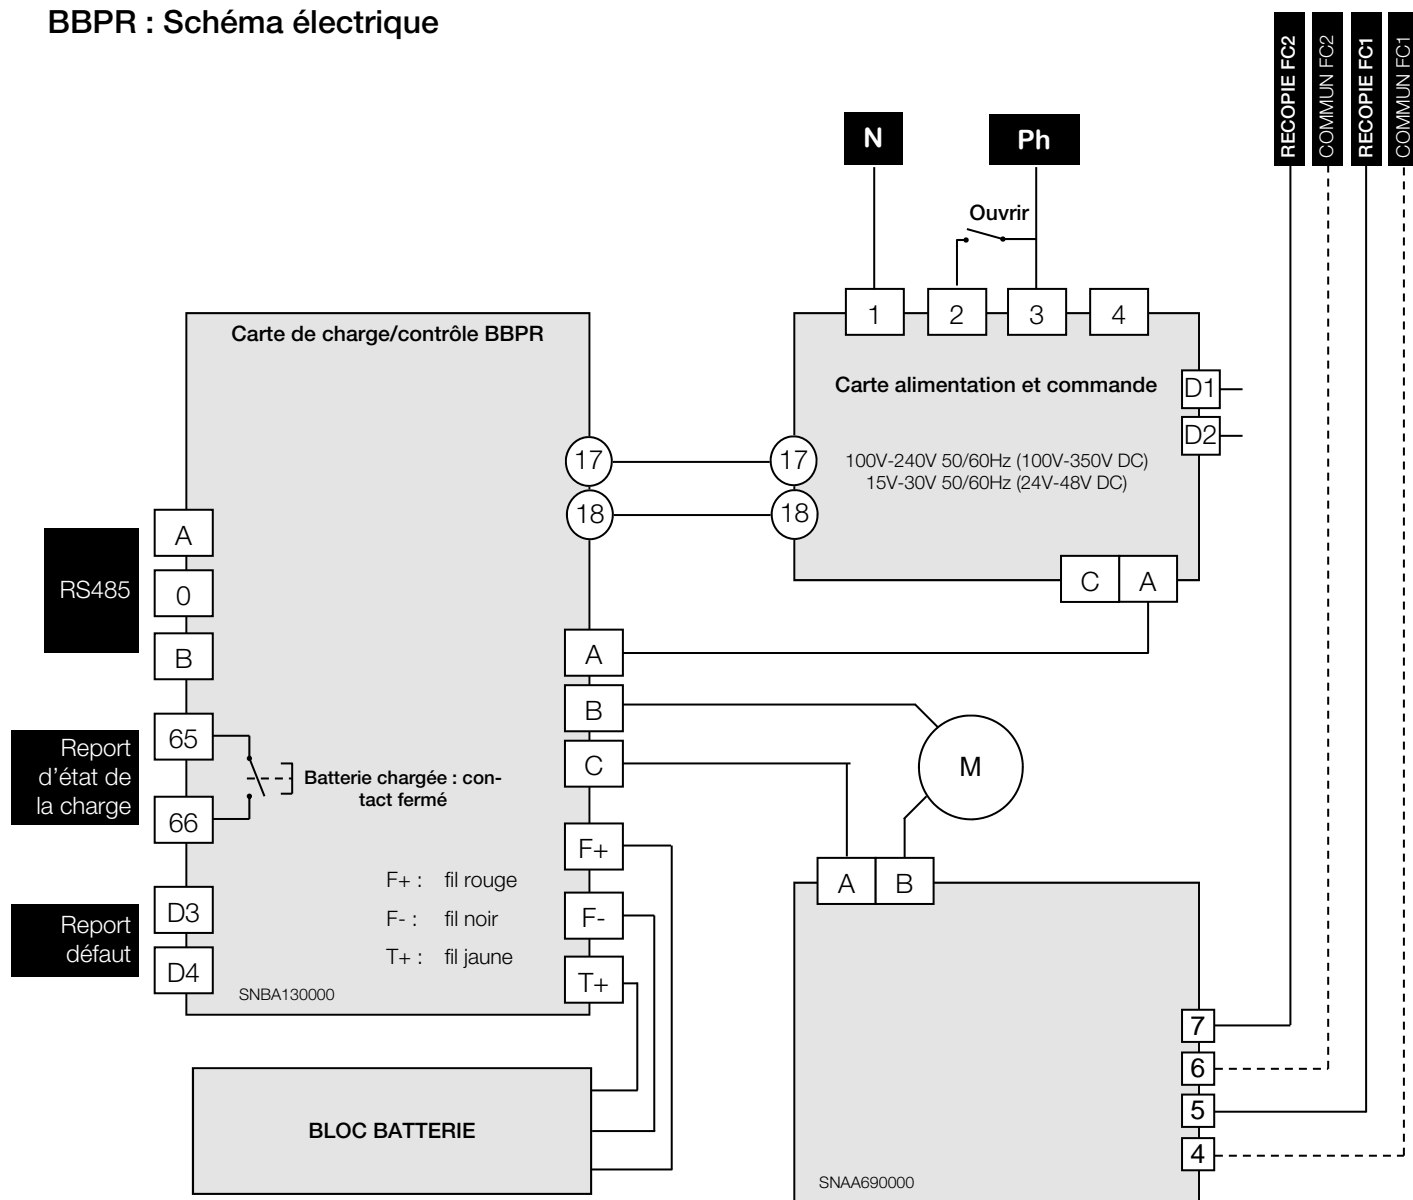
BBPR : Schéma électrique

RECOPIE FC2
COMMUN FC2
RECOPIE FC1
COMMUN FC1

N

Ph

Ouvrir

1
2
3
4

Carte de charge/contrôle BBPR

Carte alimentation et commande

D1
D2

17
17
18
18

100V-240V 50/60Hz (100V-350V DC)
15V-30V 50/60Hz (24V-48V DC)

C
A

A
0
B

RS485

A
B
C

M

Report d'état de la charge

65
66

Batterie chargée : contact fermé

F+
F-
T+

F+ : fil rouge
F- : fil noir
T+ : fil jaune

A
B

Report défaut

D3
D4

SNBA130000

7
6
5
4

BLOC BATTERIE

SNAA690000